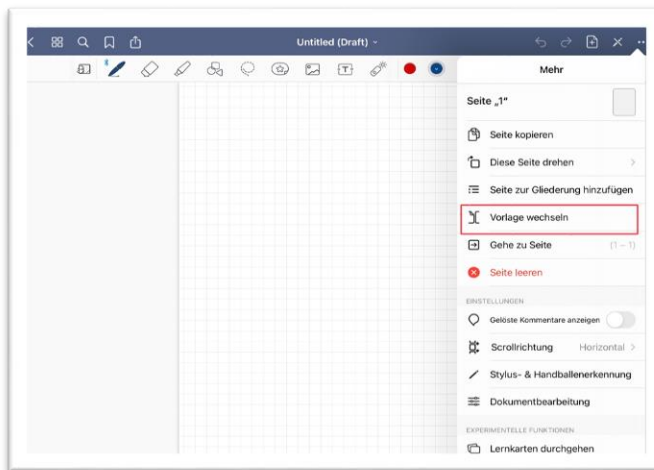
Untitled (Draft)

Mehr

Seite „1"

Seite kopieren

Diese Seite drehen

Seite zur Gliederung hinzufügen

Vorlage wechseln

Gehe zu Seite (1 – 1)

Seite leeren

EINSTELLUNGEN

Gelöste Kommentare anzeigen

Scrollrichtung Horizontal

Stylus- & Handballenerkennung

Dokumentbearbeitung

EXPERIMENTELLE FUNKTIONEN

Lernkarten durchgehen